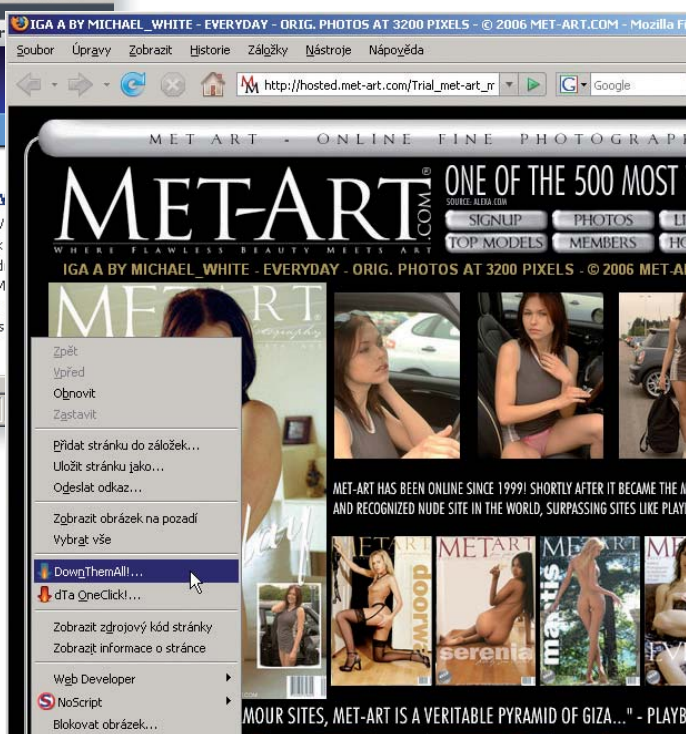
IGA A BY MICHAEL_WHITE - EVERYDAY - ORIG. PHOTOS AT 3200 PIXELS - © 2006 MET-ART.COM - Mozilla Fi

Soubor Úpravy Zobrazit Historie Záložky Nástroje Nápověda

http://hosted.met-art.com/Trial_met-art_m

Google

MET ART - ONLINE FINE PHOTOGRAP

MET-ART.COM®

WHERE FLAWLESS BEAUTY MEETS ART

ONE OF THE 500 MOST

SOURCE: ALEXA.COM

SIGNUP PHOTOS L

TOP MODELS MEMBERS H

IGA A BY MICHAEL_WHITE - EVERYDAY - ORIG. PHOTOS AT 3200 PIXELS - © 2006 MET-AR

MET-ART HAS BEEN ONLINE SINCE 1999! SHORTLY AFTER IT BECAME THE M AND RECOGNIZED NUDE SITE IN THE WORLD, SURPASSING SITES LIKE PLAYB

Zpět
Vpřed
Obnovit
Zastavit
Přidat stránku do záložek...
Uložit stránku jako...
Odeslat odkaz...
Zobrazit obrázek na pozadí
Vybrat vše
DownThemAll!...
dTa OneClick!...
Zobrazit zdrojový kód stránky
Zobrazit informace o stránce
Web Developer
NoScript
Blokovat obrázek...

METART doorway
METART serenia
METART mantis
METART

MOUR SITES, MET-ART IS A VERITABLE PYRAMID OF GIZA..." - PLAYB